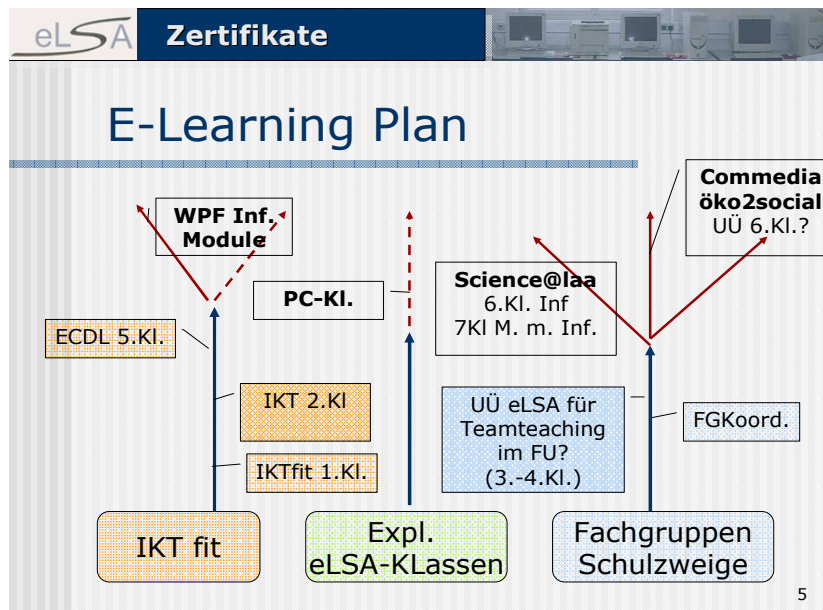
eLSA Zertifikate

E-Learning Plan

WPF Inf. Module

PC-Kl.

Commedia öko2social ÜÜ 6.Kl.?

Science@laa 6.Kl. Inf 7Kl M. m. Inf.

ECDL 5.Kl.

IKT 2.Kl

IKTfit 1.Kl.

ÜÜ eLSA für Teamteaching im FU? (3.-4.Kl.)

FGKoord.

IKT fit

Expl. eLSA-KLassen

Fachgruppen Schulzweige

5